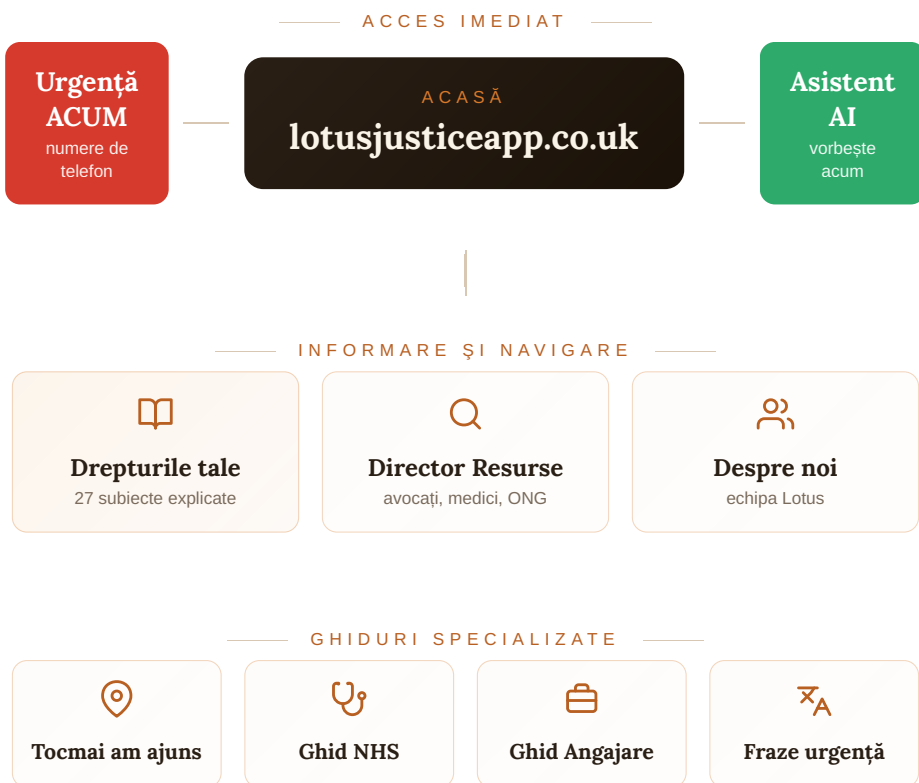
ACCES IMEDIAT

Urgență ACUM
numere de telefon

ACASĂ
lotusjusticeapp.co.uk

Asistent AI
vorbește acum

INFORMARE ŞI NAVIGARE

Drepturile tale
27 subiecte explicate

Director Resurse
avocați, medici, ONG

Despre noi
echipa Lotus

GHIDURI SPECIALIZATE

Tocmai am ajuns

Ghid NHS

Ghid Angajare

Fraze urgență